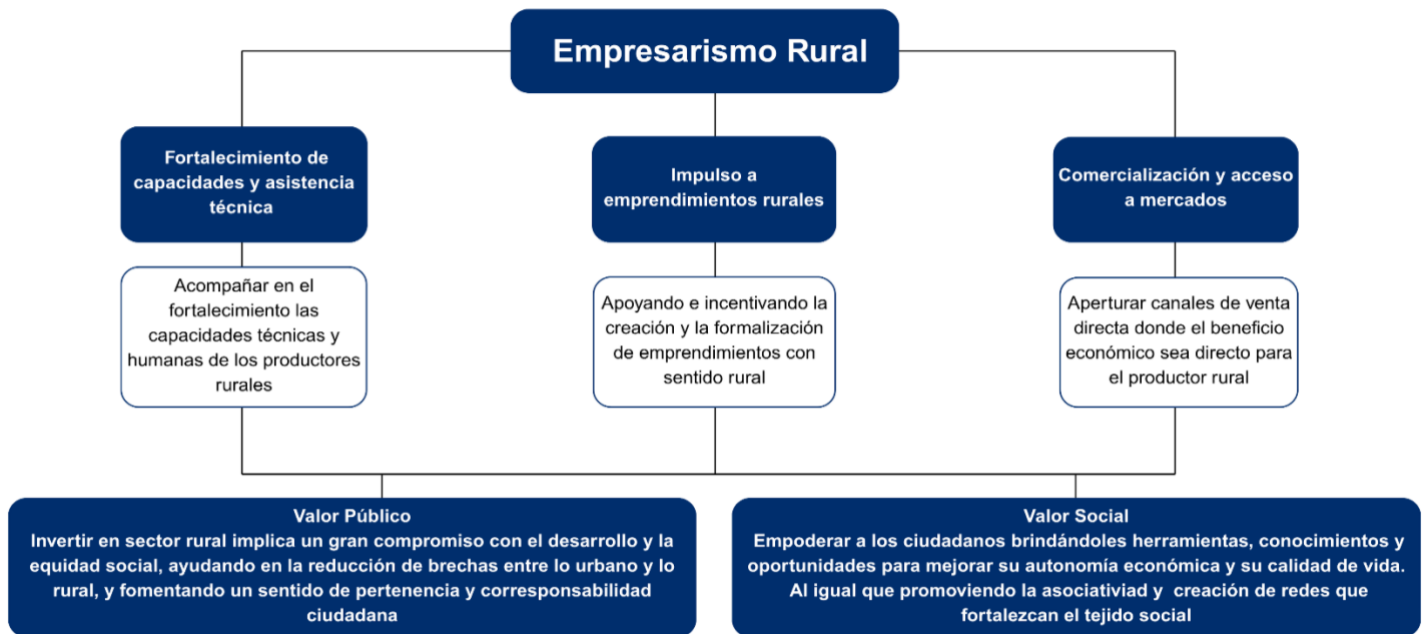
Empresarismo Rural

Fortalecimiento de capacidades y asistencia técnica

Acompañar en el fortalecimiento las capacidades técnicas y humanas de los productores rurales

Impulso a emprendimientos rurales

Apoyando e incentivando la creación y la formalización de emprendimientos con sentido rural

Comercialización y acceso a mercados

Aperturar canales de venta directa donde el beneficio económico sea directo para el productor rural

Valor Público
Invertir en sector rural implica un gran compromiso con el desarrollo y la equidad social, ayudando en la reducción de brechas entre lo urbano y lo rural, y fomentando un sentido de pertenencia y corresponsabilidad ciudadana

Valor Social
Empoderar a los ciudadanos brindándoles herramientas, conocimientos y oportunidades para mejorar su autonomía económica y su calidad de vida. Al igual que promoviendo la asociativiad y creación de redes que fortalezcan el tejido social